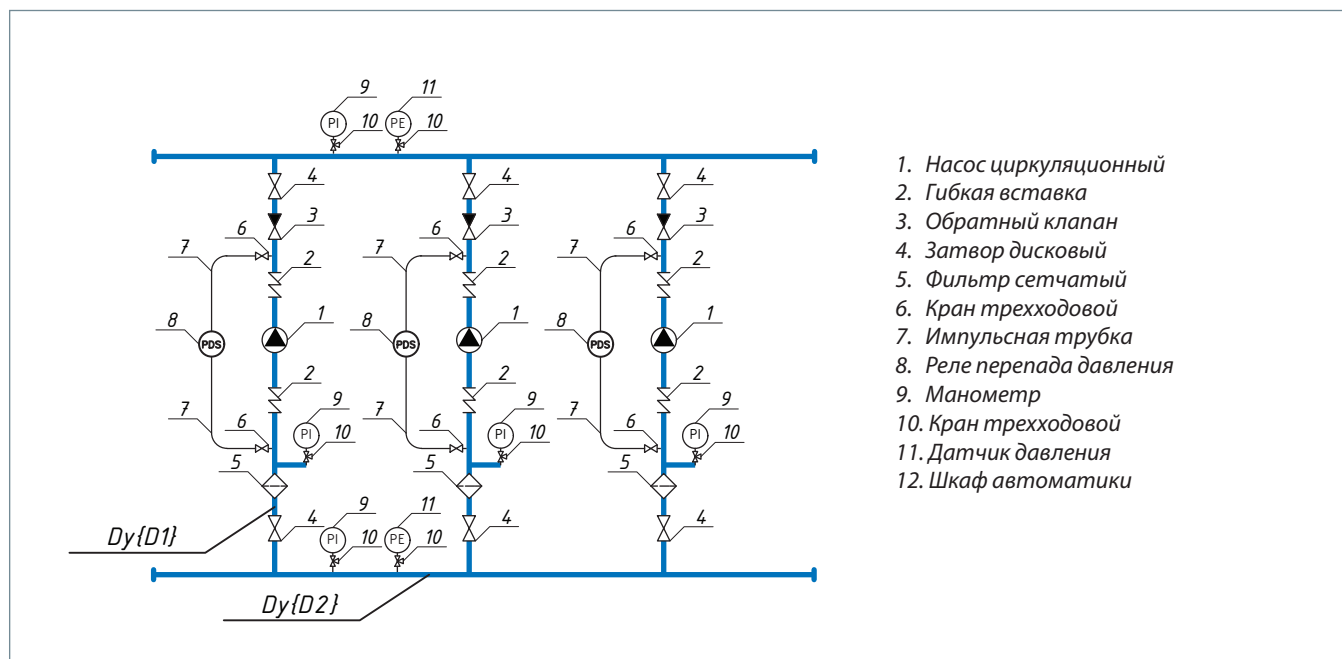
9 11
PI PE
10 10

4 4 4
3 3 3
7 6 7 6 7 6
2 2 2
8 1 8 1 8 1
PDS PDS PDS
2 2 2
9 9 9
7 6 7 6 7 6
PI PI PI
10 10 10
5 5 5

Dy{D1}
9 11
4 4 4
PI PE
10 10

Dy{D2}

1. Насос циркуляционный
2. Гибкая вставка
3. Обратный клапан
4. Затвор дисковый
5. Фильтр сетчатый
6. Кран трехходовой
7. Импульсная трубка
8. Реле перепада давления
9. Манометр
10. Кран трехходовой
11. Датчик давления
12. Шкаф автоматики